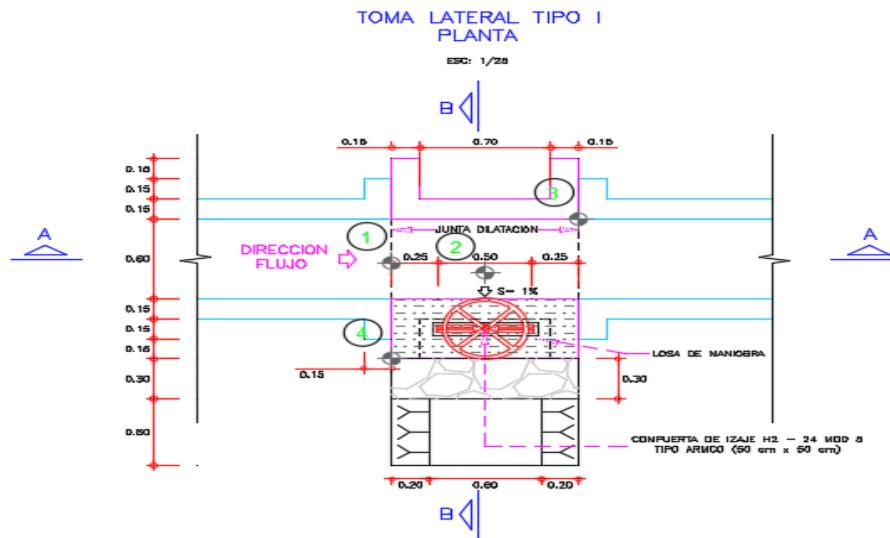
TOMA LATERAL TIPO I
PLANTA

ESC: 1/25

B

0.15
0.70
0.15

0.15
0.15
0.15

3

A

JUNTA DILATACION

1

A

DIRECCION
FLUJO

2

0.60

0.25
0.50
0.25

S= 1%

0.15
0.15
0.15

4

LOSA DE MANIOBRA

0.30

0.15

0.30

0.60

CONPUERTA DE IZAJE H2 – 24 MOD 8
TIPO ARMCO (50 cm x 50 cm)

0.20
0.60
0.20

B